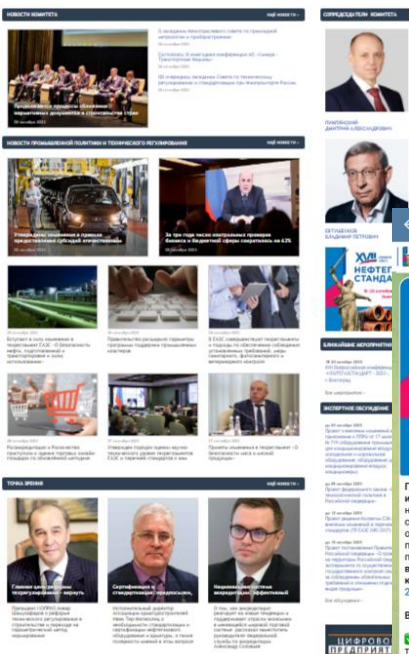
НОВОСТИ КОМИТЕТА
все новости

СОПРЕДСЕДАТЕЛИ КОМИТЕТА

НОВОСТИ ПРОМЫШЛЕННОЙ ПОЛИТИКИ И ТЕХНИЧЕСКОГО РЕГУЛИРОВАНИЯ
все новости

ТОЧКА ЗРЕНИЯ

БЛИЖАЙШИЕ МЕРОПРИЯТИЯ

ЭКСПЕРТНОЕ ОБСУЖДЕНИЕ

НЕФТЕГАЗ СТАНДАРТ

ЦИФРОВОЕ ПРЕДПРИЯТ